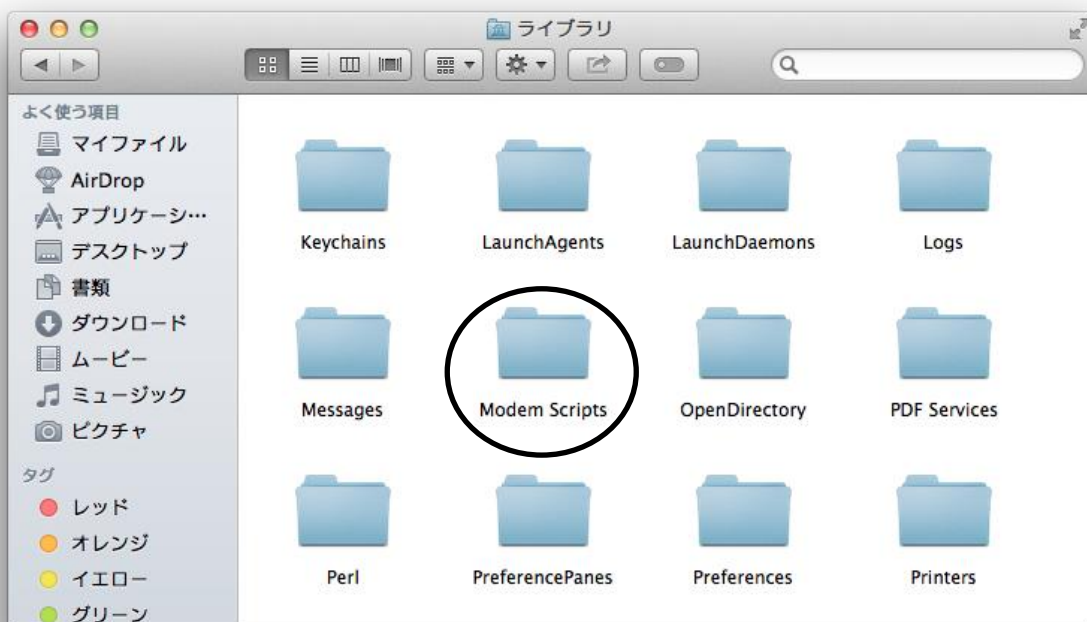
ライブラリ

よく使う項目
マイファイル
AirDrop
アプリケーシ…
デスクトップ
書類
ダウンロード
ムービー
ミュージック
ピクチャ

タグ
レッド
オレンジ
イエロー
グリーン

Keychains
LaunchAgents
LaunchDaemons
Logs
Messages
Modem Scripts
OpenDirectory
PDF Services
Perl
PreferencePanes
Preferences
Printers